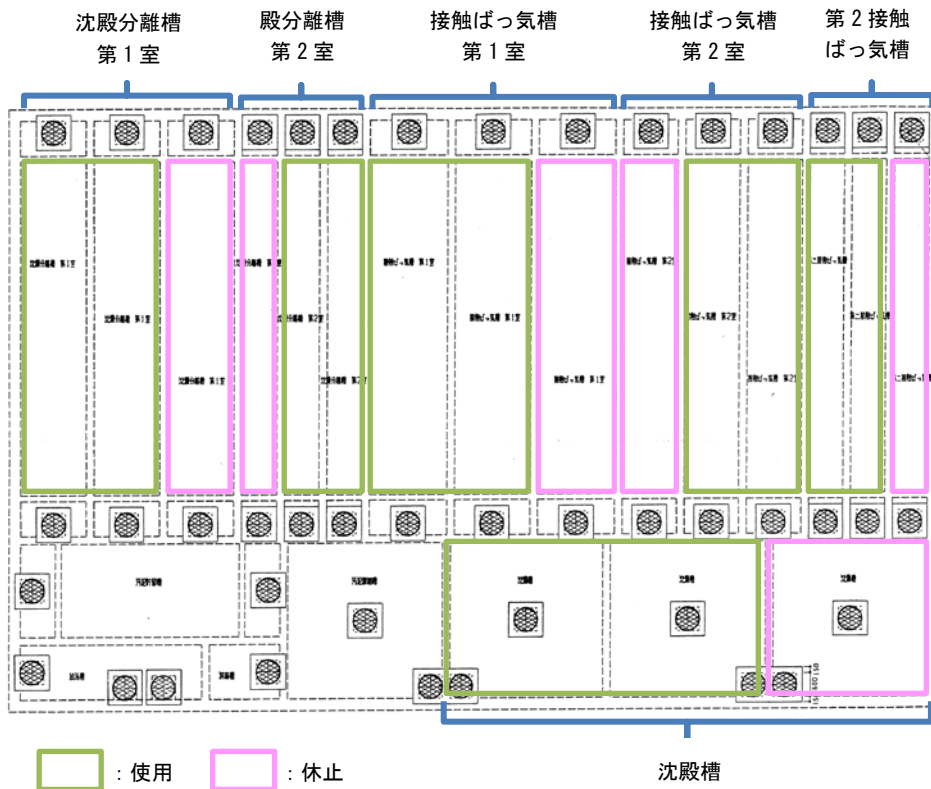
沈殿分離槽
第１室

殿分離槽
第２室

接触ばっ気槽
第１室

接触ばっ気槽
第２室

第２接触
ばっ気槽

沈殿分離槽 第１室
沈殿分離槽 第１室
沈殿分離槽 第１室
沈殿分離槽 第２室
沈殿分離槽 第２室
沈殿分離槽 第２室
接触ばっ気槽 第１室
接触ばっ気槽 第１室
接触ばっ気槽 第１室
接触ばっ気槽 第２室
接触ばっ気槽 第２室
接触ばっ気槽 第２室
第二接触ばっ気槽
第二接触ばっ気槽
第二接触ばっ気槽

汚泥貯留槽
汚泥濃縮槽
沈殿槽
沈殿槽
沈殿槽
放流槽
消毒槽

：使用
：休止

沈殿槽